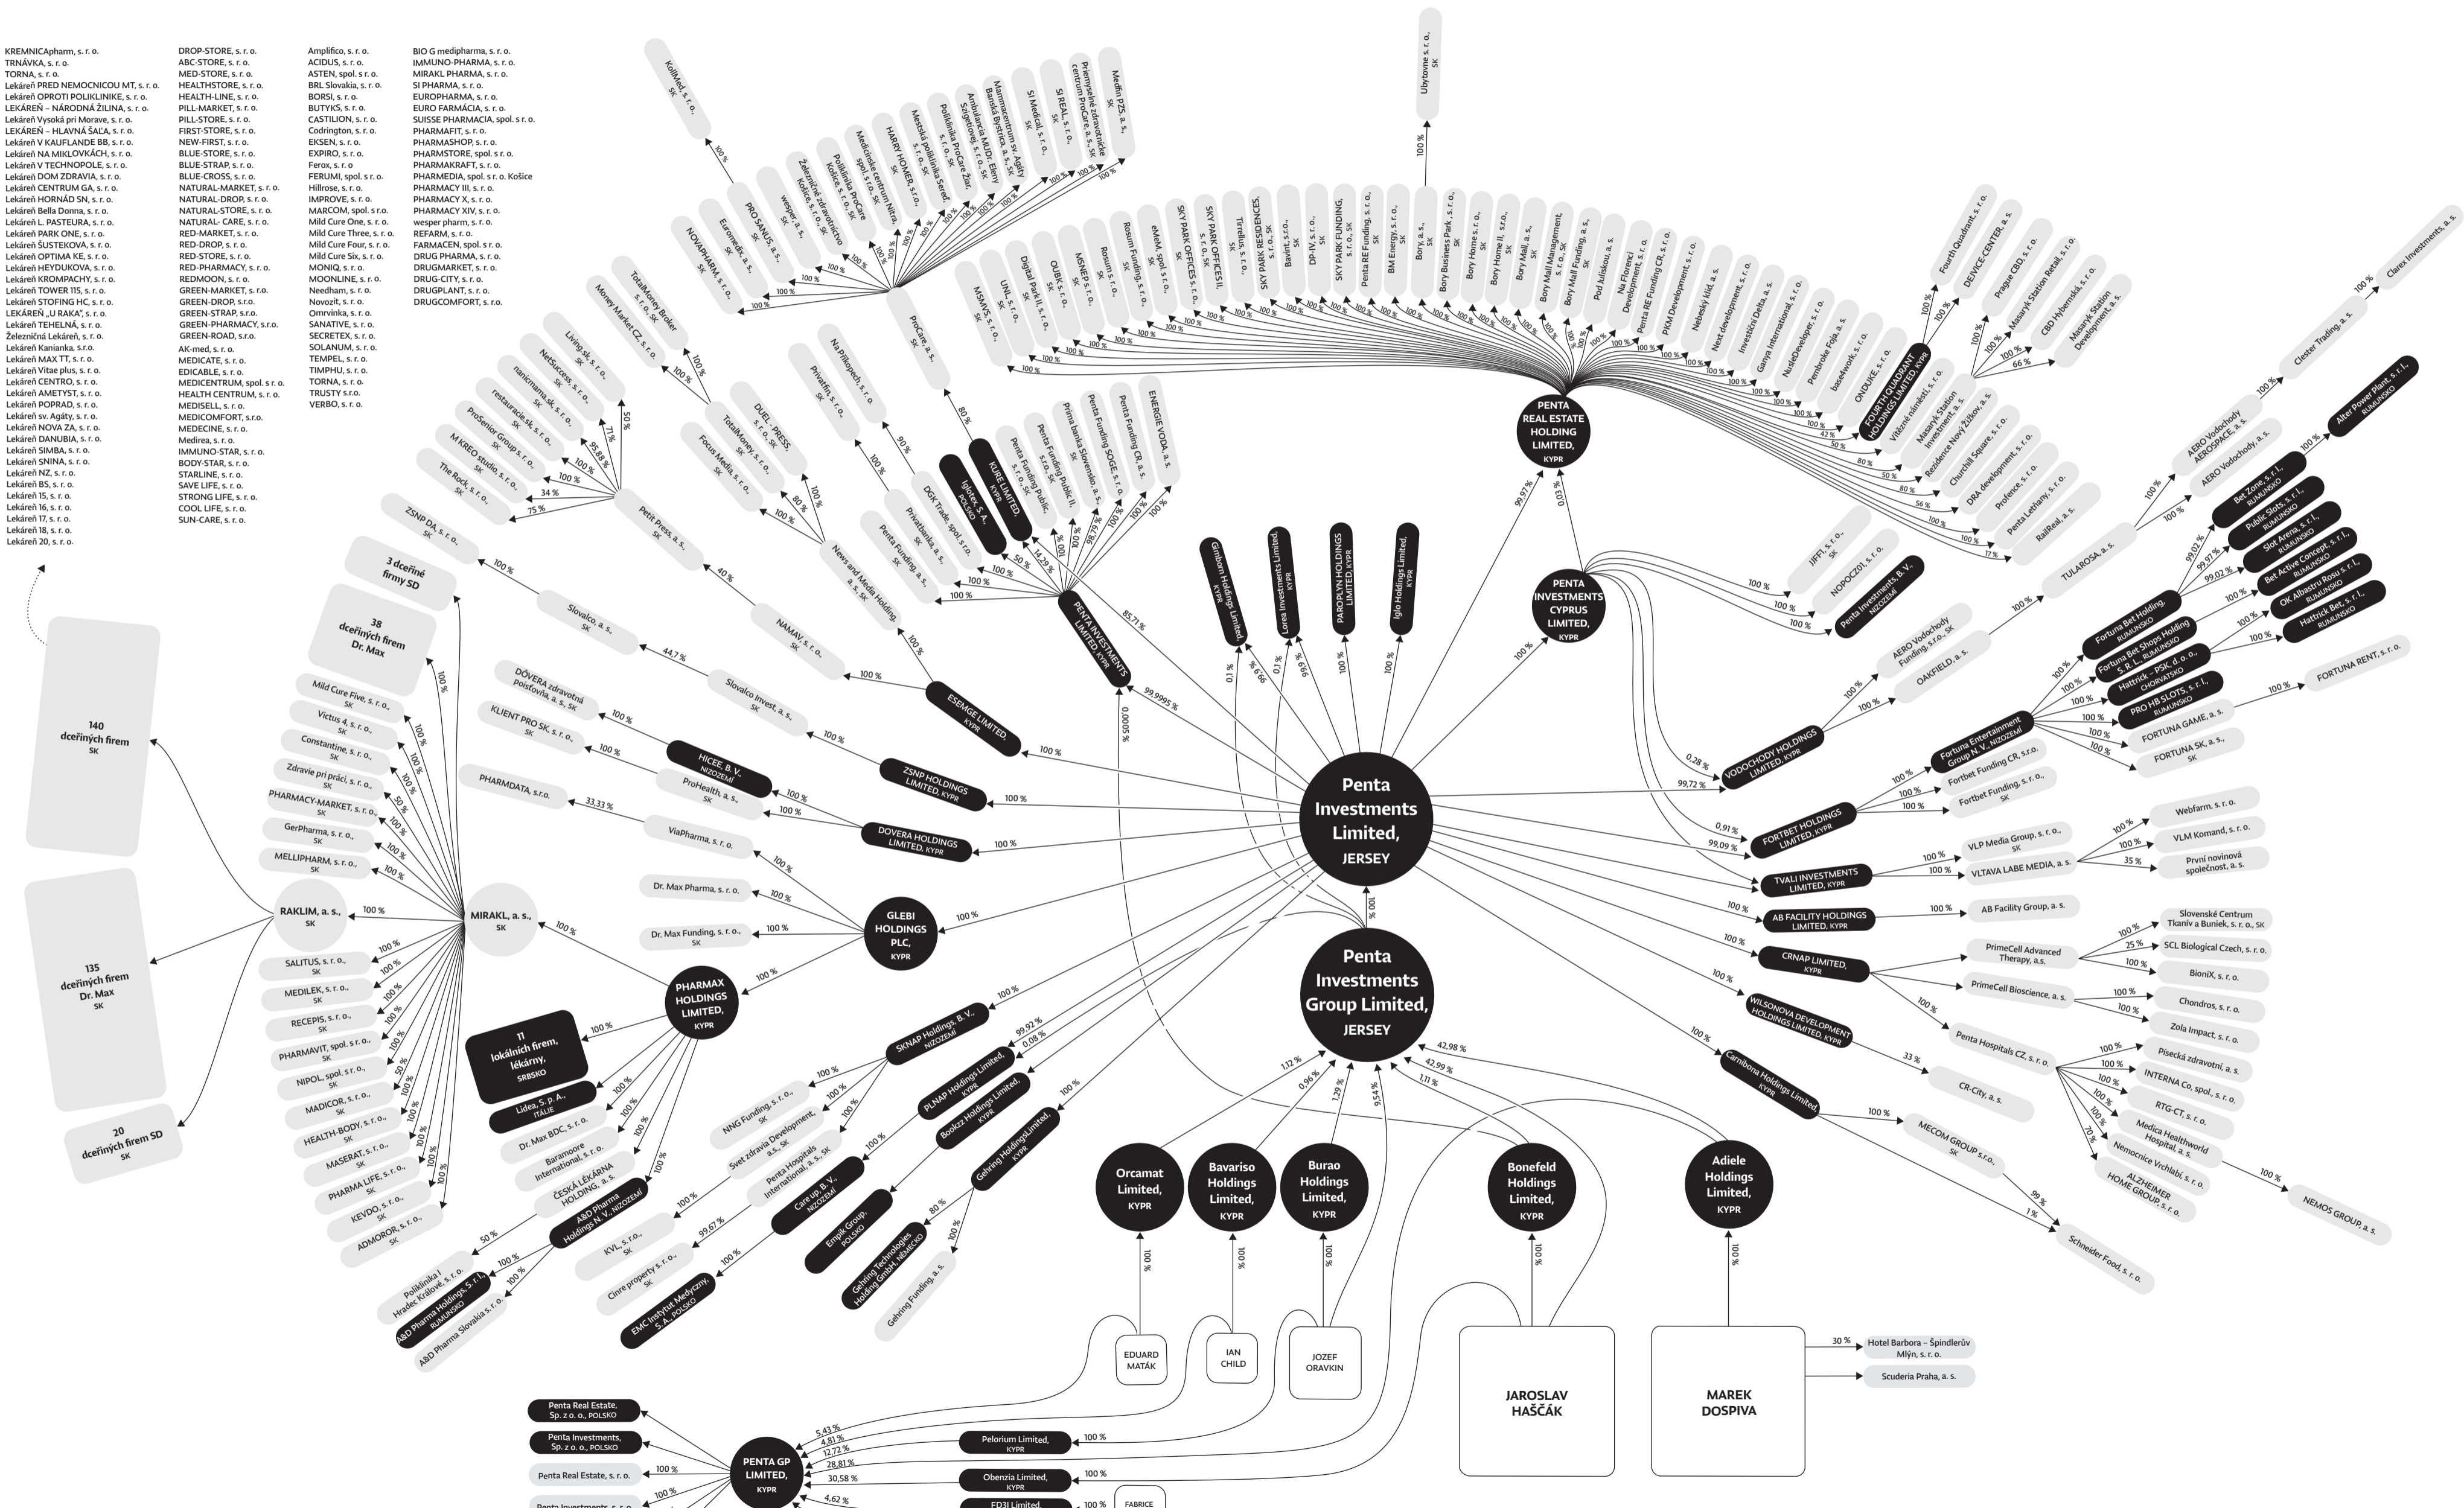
KREMNICApharm, s. r. o.
TRNÁVKA, s. r. o.
TORNA, s. r. o.
Lekáreň PRED NEMOCNICOU MT, s. r. o.
Lekáreň OPROTI POLIKLINIKE, s. r. o.
LEKÁREŇ – NÁRODNÁ ŽILINA, s. r. o.
Lekáreň Vysoká pri Morave, s. r. o.
LEKÁREŇ – HLAVNÁ ŠAĽA, s. r. o.
Lekáreň V KAUFLANDE BB, s. r. o.
Lekáreň NA MIKLOVKÁCH, s. r. o.
Lekáreň V TECHNOPOLE, s. r. o.
Lekáreň DOM ZDRAVIA, s. r. o.
Lekáreň CENTRUM GA, s. r. o.
Lekáreň HORNÁD SN, s. r. o.
Lekáreň Bella Donna, s. r. o.
Lekáreň L. PASTEURA, s. r. o.
Lekáreň PARK ONE, s. r. o.
Lekáreň ŠUSTEKOVÁ, s. r. o.
Lekáreň OPTIMA KE, s. r. o.
Lekáreň HEYDUKOVA, s. r. o.
Lekáreň KROMPACHY, s. r. o.
Lekáreň TOWER 115, s. r. o.
Lekáreň STOFING HC, s. r. o.
LEKÁREŇ „U RAKA", s. r. o.
Lekáreň TEHELNÁ, s. r. o.
Železničná Lekáreň, s. r. o.
Lekáreň Kanianka, s.r.o.
Lekáreň MAX TT, s. r. o.
Lekáreň Vitae plus, s. r. o.
Lekáreň CENTRO, s. r. o.
Lekáreň AMETYST, s. r. o.
Lekáreň POPRAD, s. r. o.
Lekáreň sv. Agáty, s. r. o.
Lekáreň NOVA ZA, s. r. o.
Lekáreň DANUBIA, s. r. o.
Lekáreň SIMBA, s. r. o.
Lekáreň SNINA, s. r. o.
Lekáreň NZ, s. r. o.
Lekáreň BS, s. r. o.
Lekáreň 15, s. r. o.
Lekáreň 16, s. r. o.
Lekáreň 17, s. r. o.
Lekáreň 18, s. r. o.
Lekáreň 20, s. r. o.

DROP-STORE, s. r. o.
ABC-STORE, s. r. o.
MED-STORE, s. r. o.
HEALTHSTORE, s. r. o.
HEALTH-LINE, s. r. o.
PILL-MARKET, s. r. o.
PILL-STORE, s. r. o.
FIRST-STORE, s. r. o.
NEW-FIRST, s. r. o.
BLUE-STORE, s. r. o.
BLUE-STRAP, s. r. o.
BLUE-CROSS, s. r. o.
NATURAL-MARKET, s. r. o.
NATURAL-DROP, s. r. o.
NATURAL-STORE, s. r. o.
NATURAL- CARE, s. r. o.
RED-MARKET, s. r. o.
RED-DROP, s. r. o.
RED-STORE, s. r. o.
RED-PHARMACY, s. r. o.
REDMOON, s. r. o.
GREEN-MARKET, s. r. o.
GREEN-DROP, s.r.o.
GREEN-STRAP, s.r.o.
GREEN-PHARMACY, s.r.o.
GREEN-ROAD, s.r.o.
AK-med, s. r. o.
MEDICATE, s. r. o.
EDICABLE, s. r. o.
MEDICENTRUM, spol. s r. o.
HEALTH CENTRUM, s. r. o.
MEDISELL, s. r. o.
MEDICOMFORT, s.r.o.
MEDECINE, s. r. o.
Medirea, s. r. o.
IMMUNO-STAR, s. r. o.
BODY-STAR, s. r. o.
STARLINE, s. r. o.
SAVE LIFE, s. r. o.
STRONG LIFE, s. r. o.
COOL LIFE, s. r. o.
SUN-CARE, s. r. o.

Amplifico, s. r. o.
ACIDUS, s. r. o.
ASTEN, spol. s r. o.
BRL Slovakia, s. r. o.
BORSI, s. r. o.
BUTYKS, s. r. o.
CASTILION, s. r. o.
Codrington, s. r. o.
EKSEN, s. r. o.
EXPIRO, s. r. o.
Ferox, s. r. o
FERUMI, spol. s r. o.
Hillrose, s. r. o.
IMPROVE, s. r. o.
MARCOM, spol. s r.o.
Mild Cure One, s. r. o.
Mild Cure Three, s. r. o.
Mild Cure Four, s. r. o.
Mild Cure Six, s. r. o.
MONIQ, s. r. o.
MOONLINE, s. r. o.
Needham, s. r. o.
Novozit, s. r. o.
Omrvinka, s. r. o.
SANATIVE, s. r. o.
SECRETEX, s. r. o.
SOLANUM, s. r. o.
TEMPEL, s. r. o.
TIMPHU, s. r. o.
TORNA, s. r. o.
TRUSTY s.r.o.
VERBO, s. r. o.

BIO G medipharma, s. r. o.
IMMUNO-PHARMA, s. r. o.
MIRAKL PHARMA, s. r. o.
SI PHARMA, s. r. o.
EUROPHARMA, s. r. o.
EURO FARMÁCIA, s. r. o.
SUISSE PHARMACIA, spol. s r. o.
PHARMAFIT, s. r. o.
PHARMASHOP, s. r. o.
PHARMSTORE, spol. s r. o.
PHARMAKRAFT, s. r. o.
PHARMEDIA, spol. s r. o. Košice
PHARMACY III, s. r. o.
PHARMACY X, s. r. o.
PHARMACY XIV, s. r. o.
wesper pharm, s. r. o.
REFARM, s. r. o.
FARMACEN, spol. s r. o.
DRUG PHARMA, s. r. o.
DRUGMARKET, s. r. o.
DRUG-CITY, s. r. o.
DRUGPLANT, s. r. o.
DRUGCOMFORT, s. r. o.

140 dceřiných firem SK
135 dceřiných firem Dr. Max SK
20 dceřiných firem SD SK
3 dceřiné firmy SD
38 dceřiných firem Dr. Max

Penta Investments Limited, JERSEY
Penta Investments Group Limited, JERSEY
PENTA REAL ESTATE HOLDING LIMITED, KYPR
PENTA INVESTMENTS CYPRUS LIMITED, KYPR
PENTA INVESTMENTS LIMITED, KYPR
PENTA GP LIMITED, KYPR

RAKLIM, a. s., SK
MIRAKL, a. s., SK
GLEBI HOLDINGS PLC, KYPR
PHARMAX HOLDINGS LIMITED, KYPR
11 lokálních firem, lékárny, SRBSKO
Lidea, S. p. A., ITÁLIE
ESEMGE LIMITED, KYPR
ZSNP HOLDINGS LIMITED, KYPR
DOVERA HOLDINGS LIMITED, KYPR
HICEE, B. V., NIZOZEMÍ
KURE LIMITED, KYPR
Iglotex, S. A., POLSKO
Gimbom Holdings Limited, KYPR
Lorea Investments Limited, KYPR
PAROPLYN HOLDINGS LIMITED, KYPR
Iglo Holdings Limited, KYPR
SKNAP Holdings, B. V., NIZOZEMÍ
PLNAP Holdings Limited, KYPR
Bookzz Holdings Limited, KYPR
Gehring Holdings Limited, KYPR
Care up, B. V., NIZOZEMÍ
Empik Group, POLSKO
Gehring Technologies Holding GmbH, NĚMECKO
EMC Instytut Medyczny, S. A., POLSKO
A&D Pharma Holdings N. V., NIZOZEMÍ
A&D Pharma Holdings, S. r. l., RUMUNSKO
VODOCHODY HOLDINGS LIMITED, KYPR
FORTBET HOLDINGS LIMITED, KYPR
TVALI INVESTMENTS LIMITED, KYPR
AB FACILITY HOLDINGS LIMITED, KYPR
CRNAP LIMITED, KYPR
WILSONOVA DEVELOPMENT HOLDINGS LIMITED, KYPR
Carnibona Holdings Limited, KYPR
FOURTH QUADRANT HOLDINGS LIMITED, KYPR
Fortuna Entertainment Group N. V., NIZOZEMÍ
Penta Investments, B. V., NIZOZEMÍ

Orcamat Holdings Limited, KYPR
Bavariso Holdings Limited, KYPR
Burao Holdings Limited, KYPR
Bonefeld Holdings Limited, KYPR
Adiele Holdings Limited, KYPR
EDUARD MATÁK
IAN CHILD
JOZEF ORAVKIN
JAROSLAV HAŠČÁK
MAREK DOSPIVA
Hotel Barbora – Špindlerův Mlýn, s. r. o.
Scuderia Praha, a. s.

Penta Real Estate, Sp. z o. o., POLSKO
Penta Investments, Sp. z o. o., POLSKO
Penta Real Estate, s. r. o.
Penta Investments, s. r. o.
Pelorium Limited, KYPR
Obenzia Limited, KYPR
FD3I Limited,
FABRICE

Mild Cure Five, s. r. o., SK
Victus 4, s. r. o., SK
Constantine, s. r. o., SK
Zdravie pri práci, s. r. o., SK
PHARMACY-MARKET, s. r. o., SK
GerPharma, s. r. o., SK
MELLIPHARM, s. r. o., SK
SALITUS, s. r. o., SK
MEDILEK, s. r. o., SK
RECEPIS, s. r. o., SK
PHARMAVIT, spol. s r. o., SK
NIPOL, spol. s r. o., SK
MADICOR, s. r. o., SK
HEALTH-BODY, s. r. o., SK
MASERAT, s. r. o., SK
PHARMA LIFE, s. r. o., SK
KEVDO, s. r. o., SK
ADMOROR, s. r. o., SK
Poliklinika I Hradec Králové, s. r. o.
A&D Pharma Slovakia s. r. o.
Dr. Max BDC, s. r. o.
Baramoore International, s. r. o.
ČESKÁ LÉKÁRNA HOLDING, a. s.
Dr. Max Pharma, s. r. o.
Dr. Max Funding, s. r. o., SK
ViaPharma, s. r. o.
PHARMDATA, s.r.o.
ProHealth, a. s., SK
KLIENT PRO SK, s. r. o., SK
DÔVERA zdravotná poisťovňa, a. s., SK
Slovalco Invest, a. s., SK
Slovalco, a. s., SK
ZSNP DA, s. r. o., SK
NAMAV, s. r. o., SK
News and Media Holding, a. s., SK
Petit Press, a. s., SK
The Rock, s. r. o., SK
M KREO studio, s. r. o., SK
ProSenior Group s. r. o., SK
restauracie.sk, s. r. o., SK
naničmama.sk, s. r. o., SK
NetSuccess, s. r. o., SK
Living.sk, s. r. o., SK
Focus Media, s. r. o., SK
TotalMoney, s. r. o., SK
DUEL – PRESS, s. r. o., SK
Money Market CZ, s. r. o.
TotalMoney Broker, s. r. o., SK
Privatfin, s. r. o., SK
Na Príkopech, s. r. o.
Penta Funding, a. s., SK
Privatbanka, a. s., SK
DGK Trade, spol. s r.o.
ProCare, a. s., SK
Penta Funding Public, s. r. o., SK
Penta Funding Public II, s.r.o., SK
Prima banka Slovensko, a. s., SK
Penta Funding SOGE, s. r. o., SK
Penta Funding CR, s. r. o.
ENERGIE VODA, a. s.
NOVAPHARM, s. r. o., SK
Euromedic, a. s., SK
PRO SANUS, s. r. o., SK
wesper a. s., SK
Železničné zdravotníctvo Košice, s. r. o., SK
Poliklinika ProCare Košice, a. s., SK
Medicínske centrum Nitra, spol. s r. o., SK
HARRY HOMER, s. r. o.
Mestská poliklinika Sereď, s. r. o., SK
Poliklinika ProCare Žiar, s. r. o., SK
Ambulancia MUDr. Eleni Szigetiovej, s. r. o., SK
Mammacentrum sv. Agáty Banská Bystrica, a. s., SK
SI Medical, s. r. o., SK
SI REAL, s. r. o., SK
Prémiové zdravotnícke centrum ProCare, a. s., SK
Medfin PZS, a. s., SK
KoliMed, s. r. o., SK
Ubytovne s. r. o., SK
MSAVS, s. r. o., SK
UNK, s. r. o., SK
Digital Park II, s. r. o., SK
OJBK, s. r. o., SK
MSNEP, s. r. o., SK
Rosum s. r. o., SK
Rosum Funding s. r. o., SK
eMeM, spol. s r. o., SK
SKY PARK OFFICES s. r. o., SK
SKY PARK OFFICES II, s. r. o.
Terellus, s. r. o., SK
SKY PARK RESIDENCES, s. r. o., SK
Bavint, s.r.o., SK
DP-IV, s. r. o., SK
SKY PARK FUNDING, s. r. o., SK
Penta RE Funding, s. r. o., SK
BM Energy, s. r. o., SK
Bory, a. s., SK
Bory Business Park, s. r. o., SK
Bory Home s. r. o., SK
Bory Home II, s. r. o., SK
Bory Mall, a. s., SK
Bory Mall Management, s. r. o., SK
Bory Mall Funding, a. s., SK
Pod Juliskou, a. s.
Na Florenci Development, s. r. o.
Penta RE Funding CR, s. r. o.
PKM Development, s. r. o.
Nebeský klid, a. s.
Next development, a. s.
Investiční Delta, a. s.
Ganya International, s. r. o.
NudelDeveloper, s. r. o.
Pembroke Fojá, a. s.
base4work, s. r. o.
ONDUKE, s. r. o.
Fourth Quadrant, s. r. o.
DEVICE-CENTER, s. r. o.
Prague CBD, s. r. o.
Masaryk Station Retail, s. r. o.
CBD Hybernská, s. r. o.
Masaryk Station Development, a. s.
Clarex Investments, a. s.
Clexter Trading, a. s.
Vítězné náměstí, s. r. o.
Masaryk Station Investment, a. s.
Rezidence Nový Žižkov, a. s.
Churchill Square, s. r. o.
DRA development, s. r. o.
Profence, s. r. o.
Penta Letňany, s. r. o.
RailReal, a. s.
JIFFI, s. r. o.
NOPOCZOI, s. r. o.
AERO Vodochody Funding, s. r. o., SK
OAKFIELD, a. s.
TULAROSA, a. s.
AERO Vodochody AEROSPACE, a. s.
AERO Vodochody, a. s.
Alter Power Plant, s. r. l., RUMUNSKO
Bet Zone, s. r. l., RUMUNSKO
Public Slots, s. r. l., RUMUNSKO
Slot Arena, s. r. l., RUMUNSKO
Bet Active Concept, s. r. l., RUMUNSKO
OK Albastru Rosu, s. r. l., RUMUNSKO
Hattrick Bet, s. r. l., RUMUNSKO
Fortuna Bet Holding, RUMUNSKO
Fortuna Bet Shops Holding S. R. L., RUMUNSKO
Hattrick – PSK, d. o. o., CHORVATSKO
PRO HB SLOTS, s. r. l., RUMUNSKO
FORTUNA GAME, a. s.
FORTUNA SK, a. s., SK
FORTUNA RENT, s. r. o.
Fortbet Funding CR, s.r.o.
Fortbet Funding, s. r. o., SK
VLP Media Group, s. r. o., SK
VLTAVA LABE MEDIA, a. s.
Webfarm, s. r. o.
VLM Komand, s. r. o.
První novinová společnost, a. s.
AB Facility Group, a. s.
PrimeCell Advanced Therapy, a.s.
PrimeCell Bioscience, a. s.
Slovenské Centrum Tkaniv a Buniek, s. r. o., SK
SCL Biological Czech, s. r. o.
BioniX, s. r. o.
Chondros, s. r. o.
Zola Impact, s. r. o.
Penta Hospitals CZ, s. r. o.
Písecká zdravotní, a. s.
INTERNA Co, spol., s. r. o.
RTG-CT, s. r. o.
Medica Healthworld Hospital, a. s.
Nemocnice Vrchlabí, s. r. o.
ALZHEIMER HOME GROUP, s. r. o.
CR-City, a. s.
MECOM GROUP s.r.o., SK
NEMOS GROUP a. s.
Schneider Food, s. r. o.
NNG Funding, s. r. o., SK
Svet zdravia Development, a.s., SK
Penta Hospitals International, a. s., SK
KVL, s. r. o., SK
Cinre property s. r. o., SK
Gehring Funding, a. s.

100 % 80 % 90 % 50 % 71 % 95,88 % 34 % 75 % 40 % 44,7 % 33,33 % 85,71 % 99,9995 % 0,0005 % 14,29 % 99,97 % 0,03 % 0,1 % 99,9 % 0,28 % 99,72 % 0,91 % 99,09 % 35 % 25 % 33 % 42 % 56 % 17 % 66 % 99,02 % 99,92 % 0,08 % 99,67 % 42,98 % 42,99 % 1,11 % 1,12 % 0,96 % 1,29 % 9,54 % 99 % 1 % 70 % 30 % 5,43 % 4,81 % 12,72 % 28,81 % 30,58 % 4,62 %